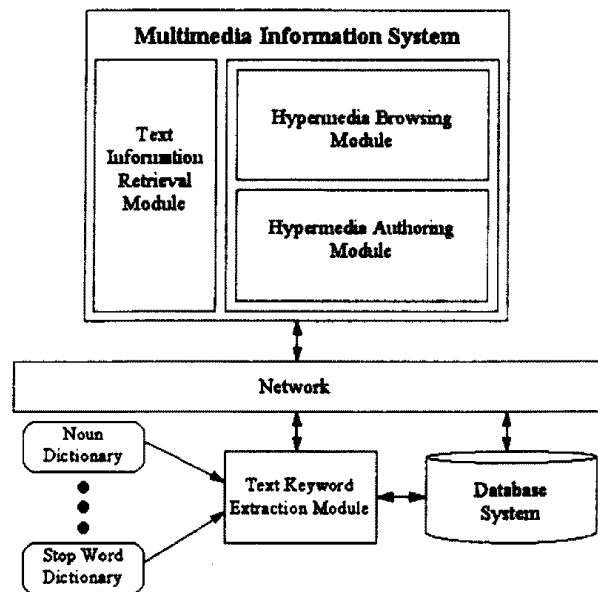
Multimedia Information System

Text Information Retrieval Module

Hypermedia Browsing Module

Hypermedia Authoring Module

Network

Noun Dictionary

Stop Word Dictionary

Text Keyword Extraction Module

Database System